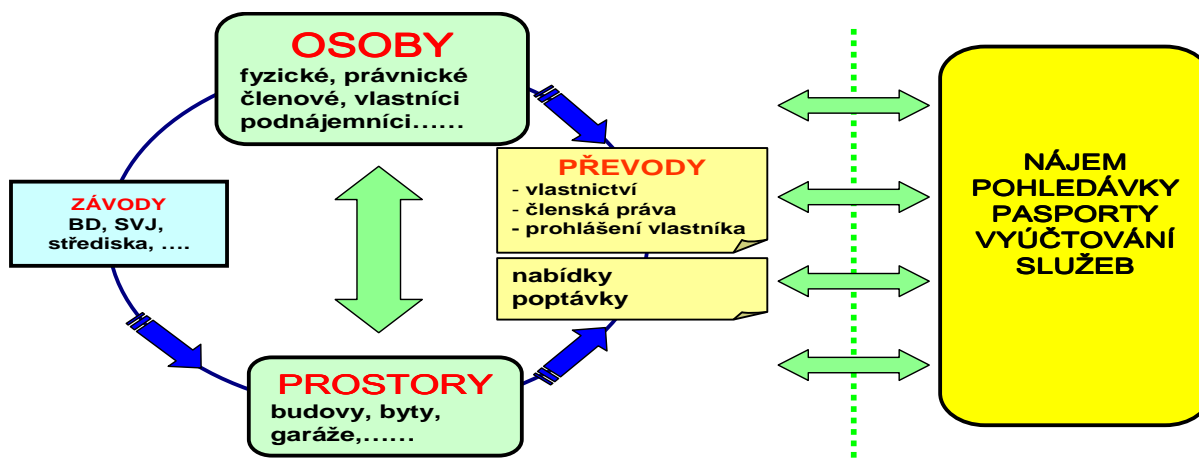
OSOBY
fyzické, právnické
členové, vlastníci
podnájemníci……

ZÁVODY
BD, SVJ,
střediska, ….

PŘEVODY
- vlastnictví
- členská práva
- prohlášení vlastníka

nabídky
poptávky

PROSTORY
budovy, byty,
garáže,……

NÁJEM
POHLEDÁVKY
PASPORTY
VYÚČTOVÁNÍ
SLUŽEB